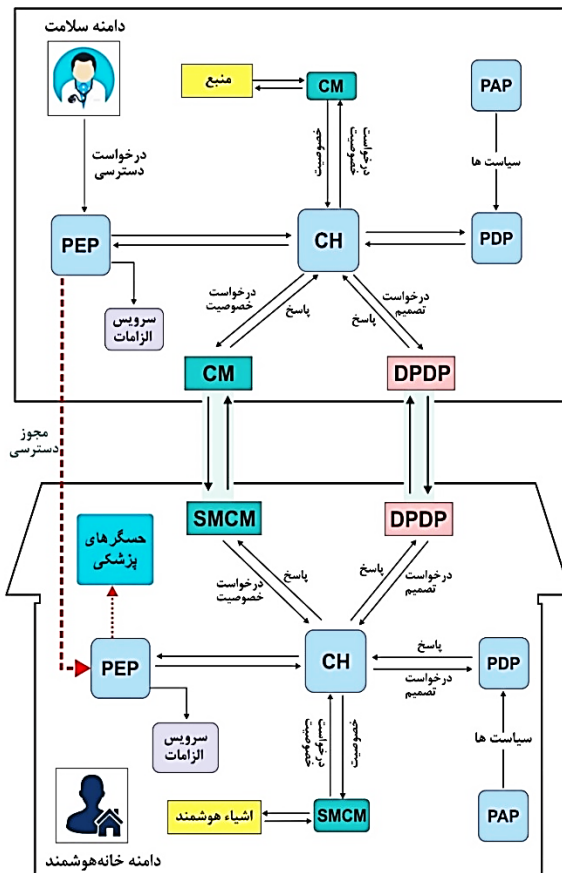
دامنه سلامت

منبع

CM

PAP

خصوصیت

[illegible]

درخواست دسترسی

سیاست ها

PEP

CH

PDP

سرویس الزامات

درخواست خصوصیت

پاسخ

درخواست تصمیم

پاسخ

CM

DPDP

مجوز دسترسی

SMCM

DPDP

حسگرهای پزشکی

درخواست خصوصیت

پاسخ

پاسخ

درخواست تصمیم

PEP

CH

پاسخ

PDP

درخواست تصمیم

سرویس الزامات

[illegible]

خصوصیت

سیاست ها

اشیاء هوشمند

SMCM

PAP

دامنه خانه‌هوشمند